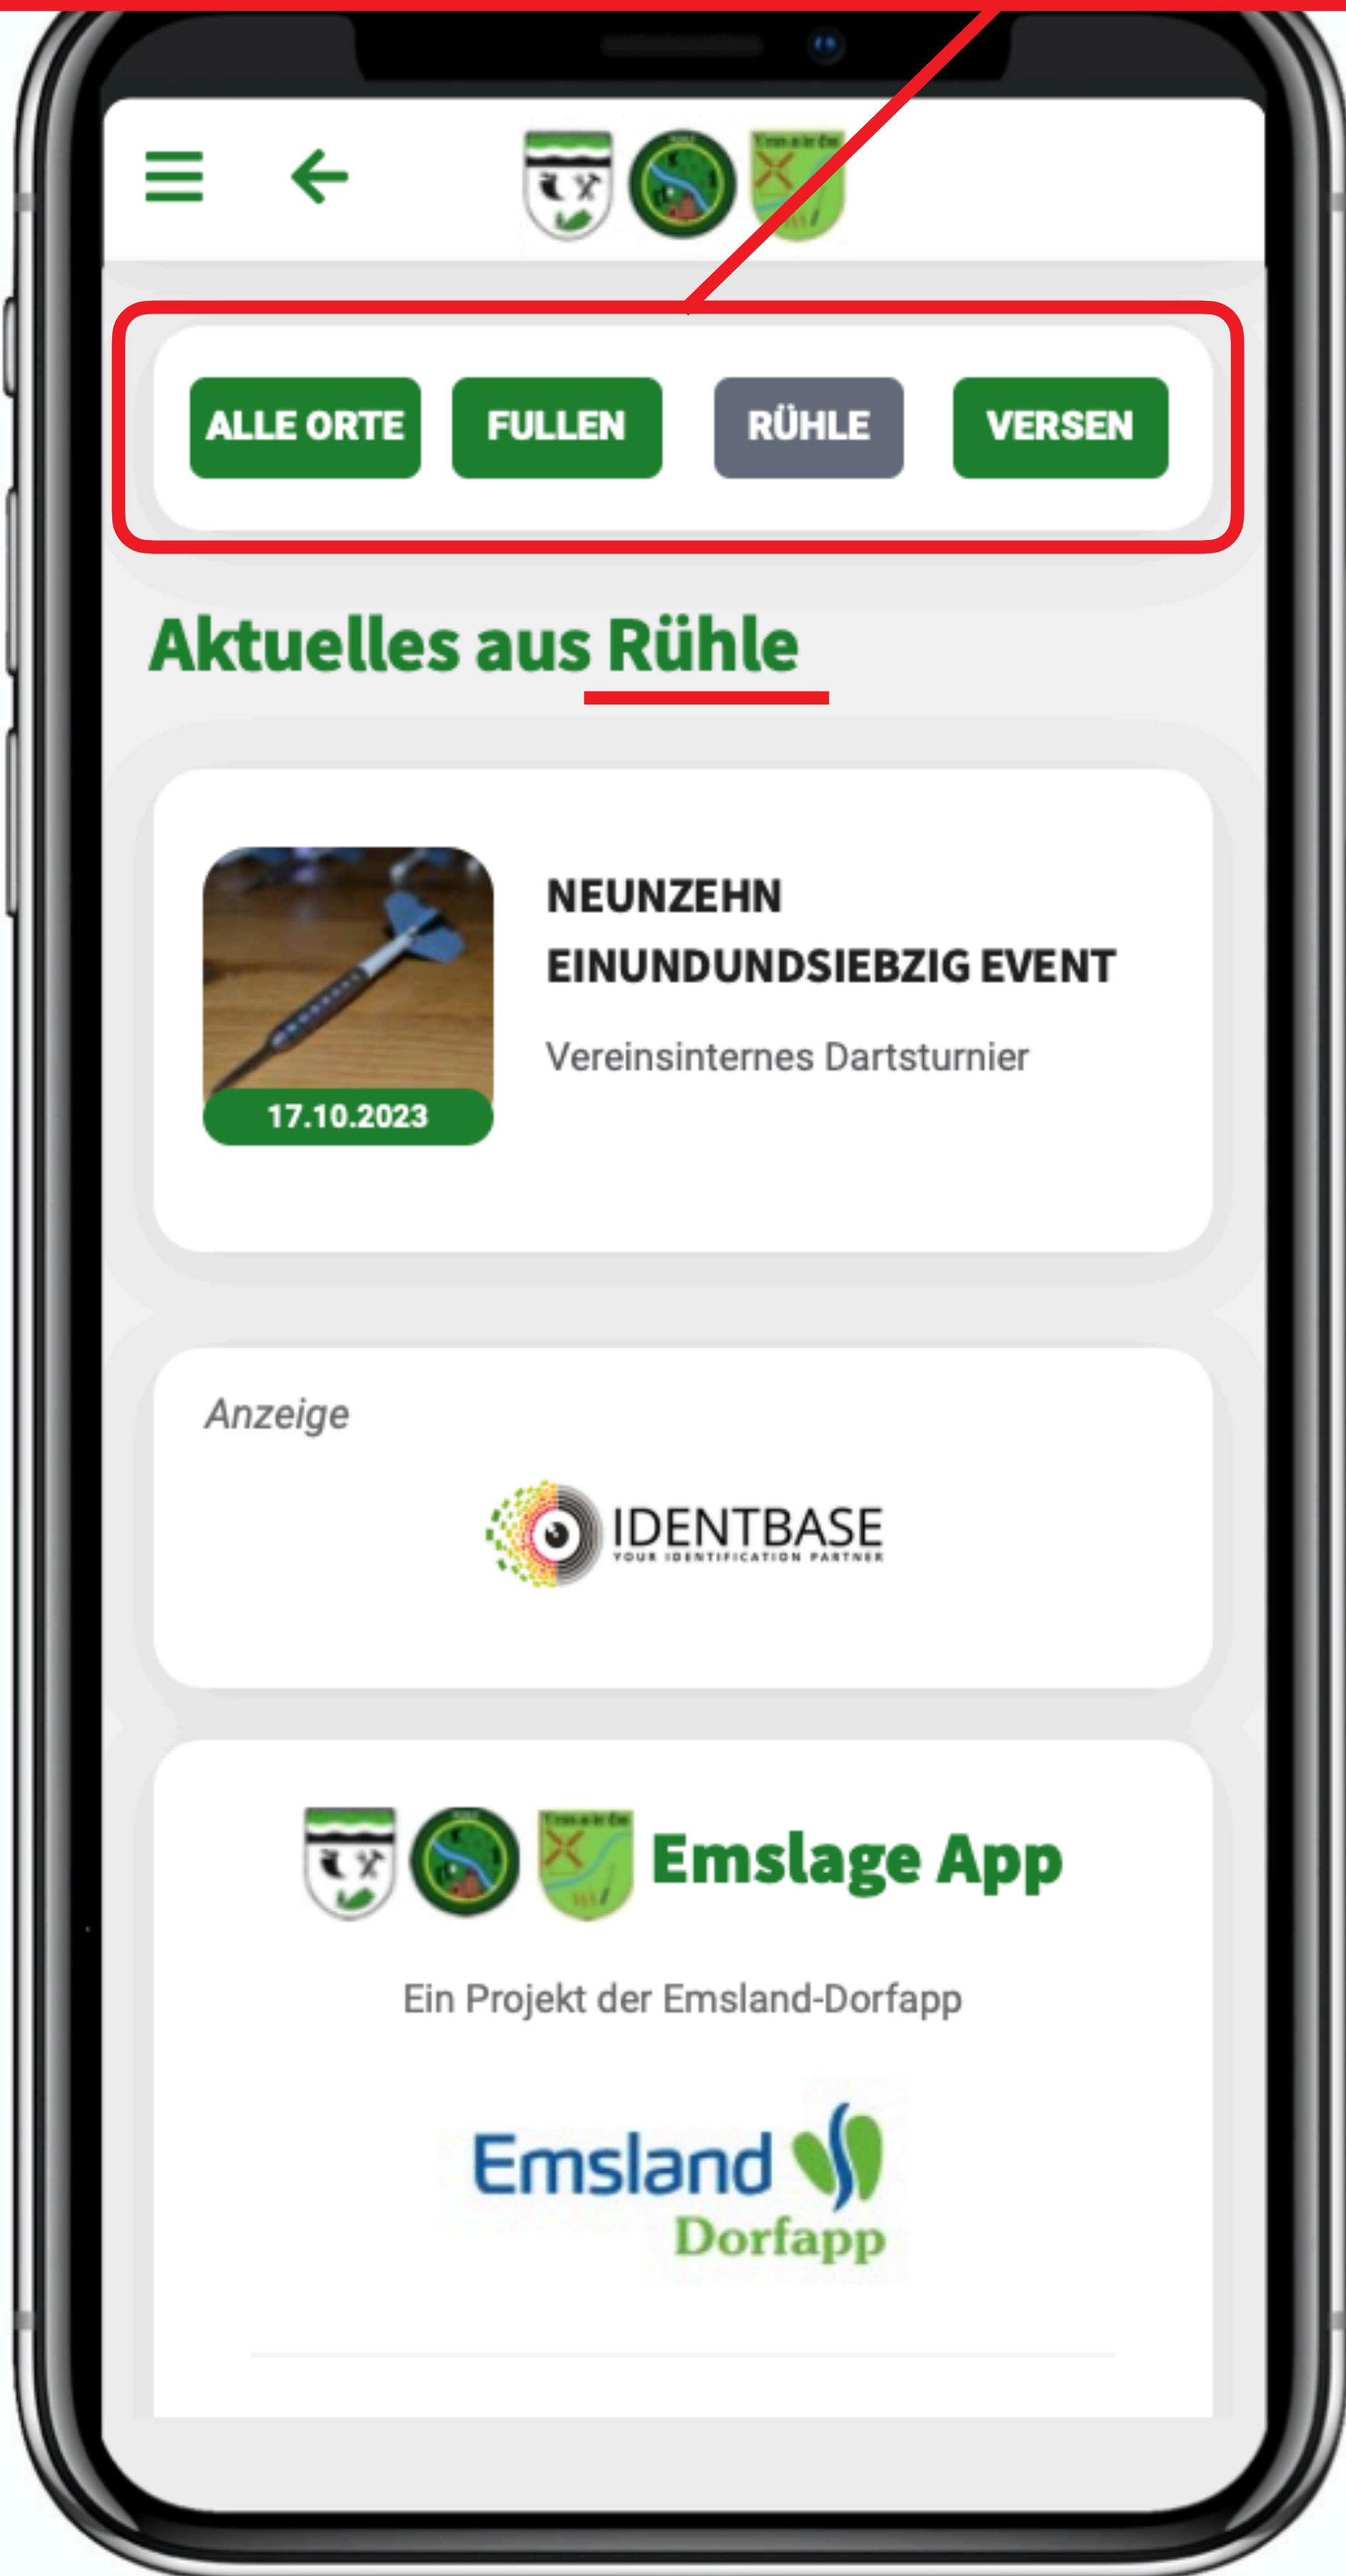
ALLE ORTE FULLEN RÜHLE VERSEN

Aktuelles aus Rühle

17.10.2023

NEUNZEHN EINUNDUNDSIEBZIG EVENT

Vereinsinternes Dartsturnier

Anzeige

IDENTBASE
YOUR IDENTIFICATION PARTNER

Emslage App

Ein Projekt der Emsland-Dorfapp

Emsland Dorfapp